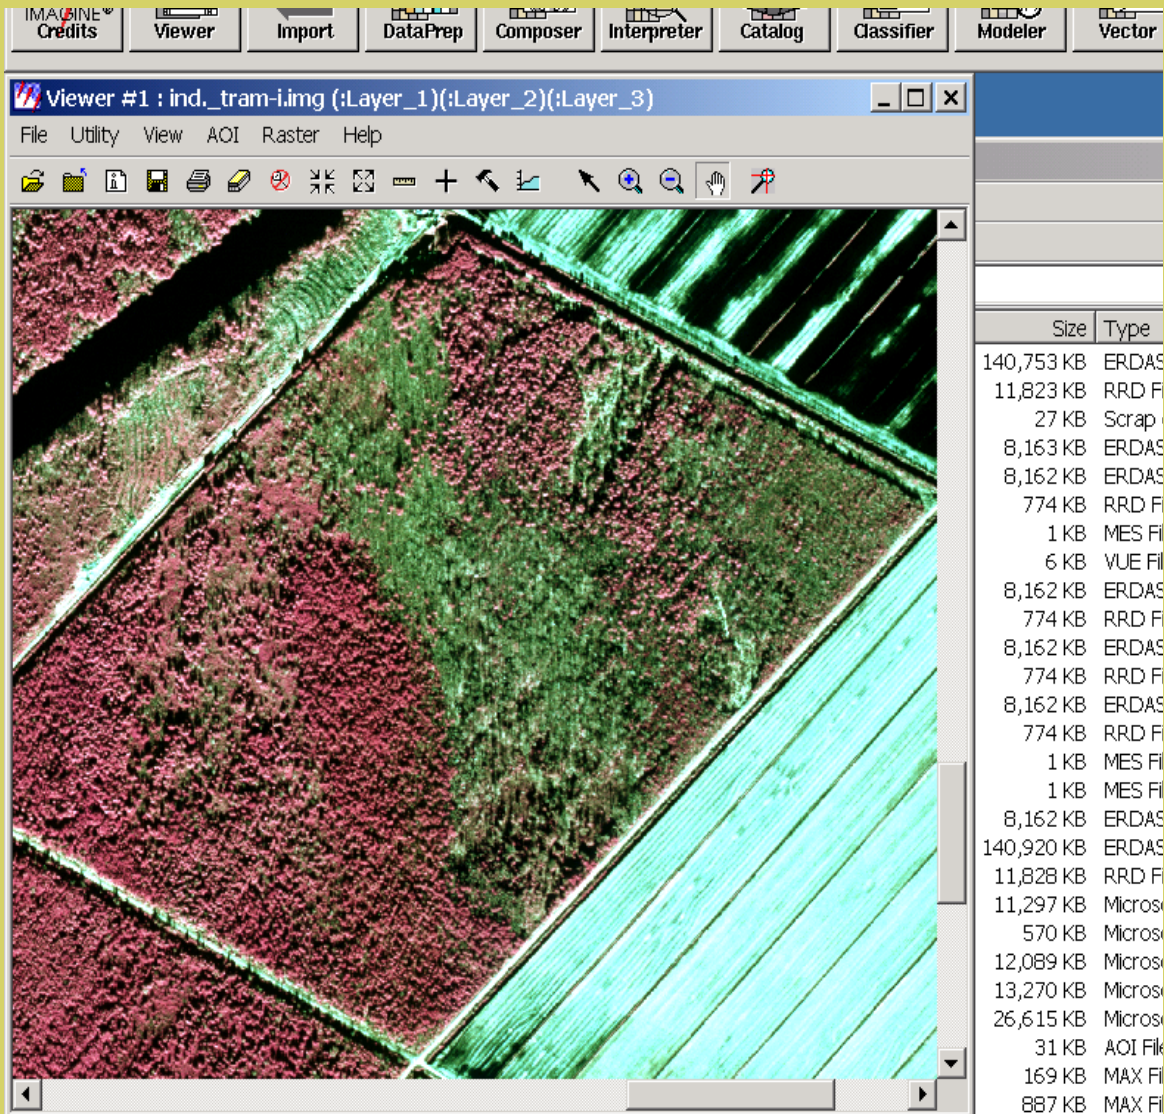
IMAGINE® Credits Viewer Import DataPrep Composer Interpreter Catalog Classifier Modeler Vector

Viewer #1 : ind._tram-i.img (:Layer_1)(:Layer_2)(:Layer_3)

File Utility View AOI Raster Help

| Size | Type |
|---|---|
| 140,753 KB | ERDAS |
| 11,823 KB | RRD Fi |
| 27 KB | Scrap |
| 8,163 KB | ERDAS |
| 8,162 KB | ERDAS |
| 774 KB | RRD Fi |
| 1 KB | MES Fi |
| 6 KB | VUE Fil |
| 8,162 KB | ERDAS |
| 774 KB | RRD Fi |
| 8,162 KB | ERDAS |
| 774 KB | RRD Fi |
| 8,162 KB | ERDAS |
| 774 KB | RRD Fi |
| 1 KB | MES Fi |
| 1 KB | MES Fi |
| 8,162 KB | ERDAS |
| 140,920 KB | ERDAS |
| 11,828 KB | RRD Fi |
| 11,297 KB | Micros |
| 570 KB | Micros |
| 12,089 KB | Micros |
| 13,270 KB | Micros |
| 26,615 KB | Micros |
| 31 KB | AOI Fil |
| 169 KB | MAX Fi |
| 887 KB | MAX Fi |